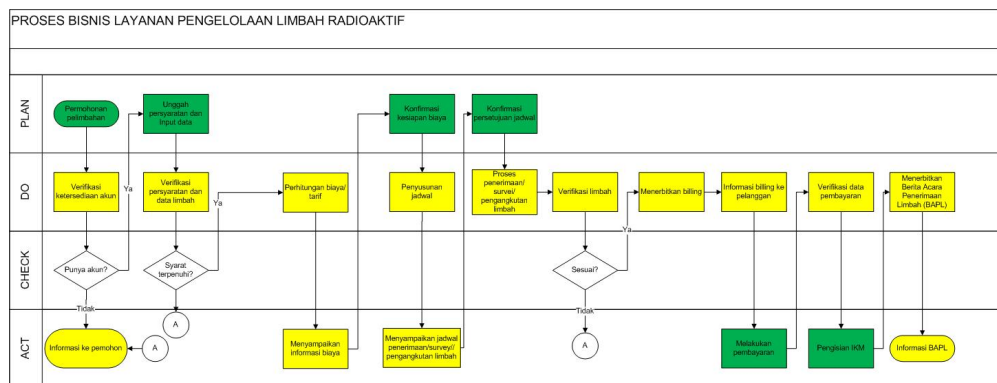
PROSES BISNIS LAYANAN PENGELOLAAN LIMBAH RADIOAKTIF

PLAN

Permohonan pelimbahan

Unggah persyaratan dan input data

Konfirmasi kesiapan biaya

Konfirmasi persetujuan jadwal

DO

Verifikasi ketersediaan akun

Ya

Verifikasi persyaratan dan data limbah

Ya

Perhitungan biaya/ tarif

Penyusunan jadwal

Proses penerimaan/ survei/ pengangkutan limbah

Verifikasi limbah

Menerbitkan billing

Informasi billing ke pelanggan

Verifikasi data pembayaran

Menerbitkan Berita Acara Penerimaan Limbah (BAPL)

CHECK

Punya akun?

Syarat terpenuhi?

Ya

Sesuai?

Tidak

Tidak

ACT

Informasi ke pemohon

A

A

Menyampaikan informasi biaya

Menyampaikan jadwal penerimaan/survey// pengangkutan limbah

A

Melakukan pembayaran

Pengisian IKM

Informasi BAPL